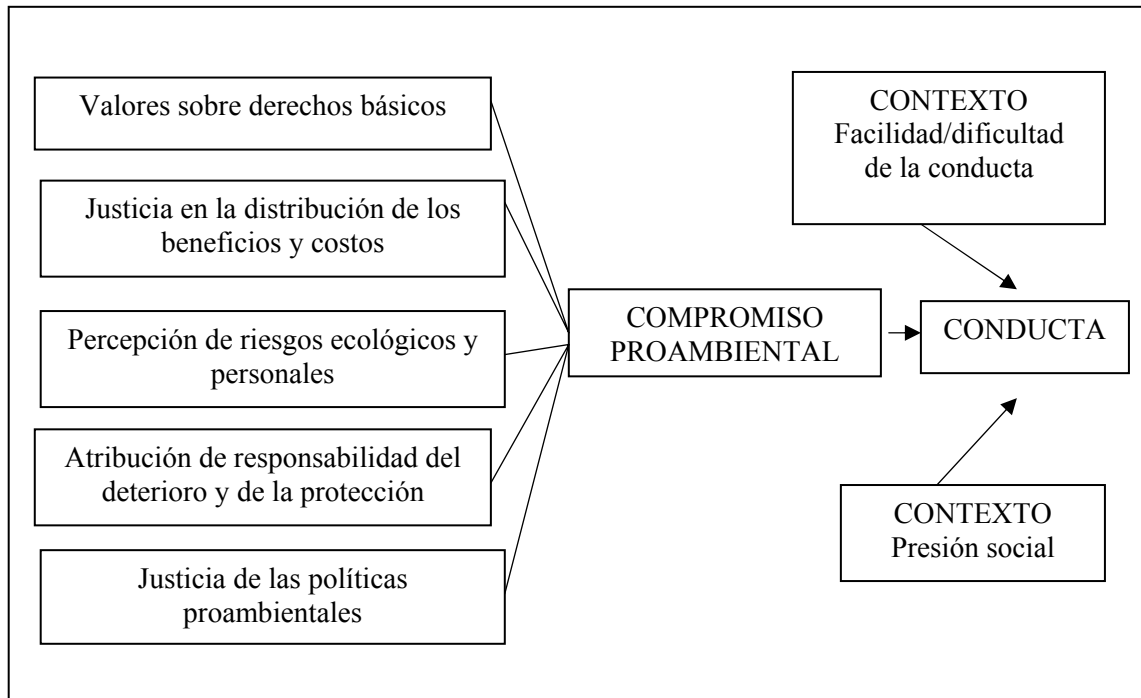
Valores sobre derechos básicos

Justicia en la distribución de los beneficios y costos

Percepción de riesgos ecológicos y personales

Atribución de responsabilidad del deterioro y de la protección

Justicia de las políticas proambientales

COMPROMISO PROAMBIENTAL

CONTEXTO Facilidad/dificultad de la conducta

CONDUCTA

CONTEXTO Presión social